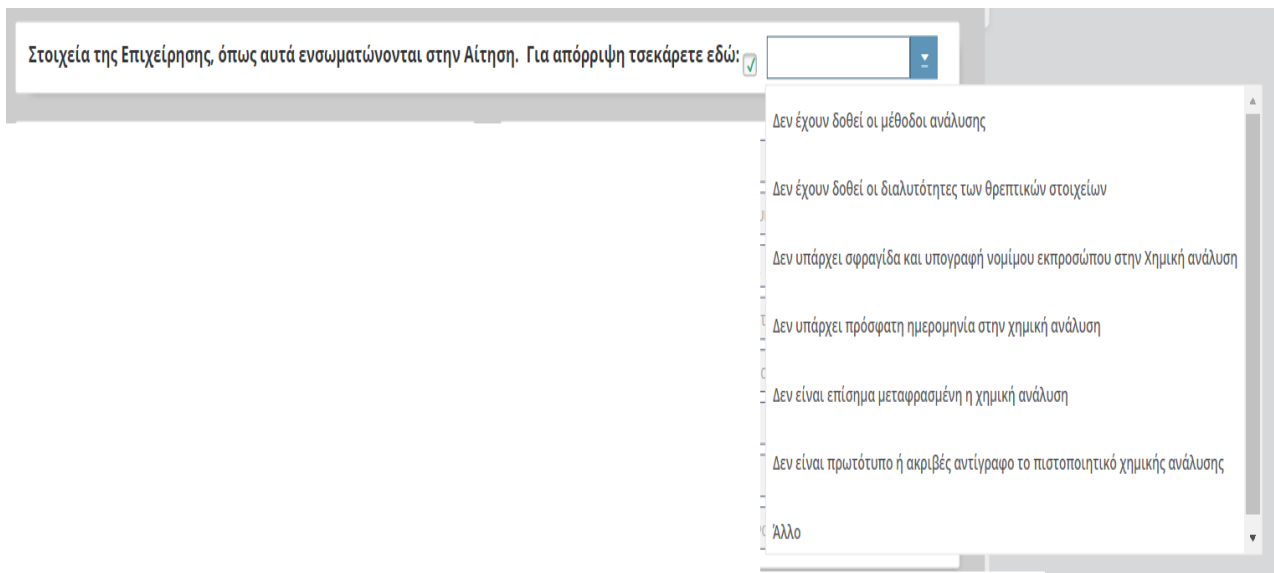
Στοιχεία της Επιχείρησης, όπως αυτά ενσωματώνονται στην Αίτηση. Για απόρριψη τσεκάρετε εδώ:

Δεν έχουν δοθεί οι μέθοδοι ανάλυσης

Δεν έχουν δοθεί οι διαλυτότητες των θρεπτικών στοιχείων

Δεν υπάρχει σφραγίδα και υπογραφή νομίμου εκπροσώπου στην Χημική ανάλυση

Δεν υπάρχει πρόσφατη ημερομηνία στην χημική ανάλυση

Δεν είναι επίσημα μεταφρασμένη η χημική ανάλυση

Δεν είναι πρωτότυπο ή ακριβές αντίγραφο το πιστοποιητικό χημικής ανάλυσης

Άλλο